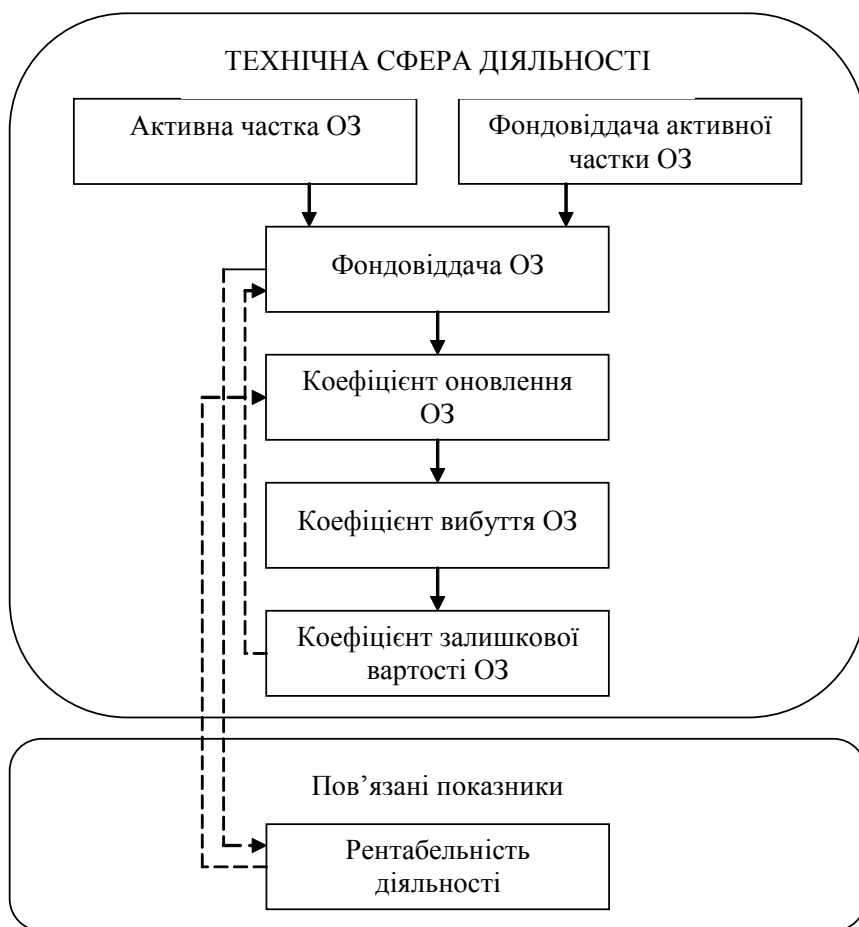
ТЕХНІЧНА СФЕРА ДІЯЛЬНОСТІ

Активна частка ОЗ

Фондовіддача активної частки ОЗ

Фондовіддача ОЗ

Коефіцієнт оновлення ОЗ

Коефіцієнт вибуття ОЗ

Коефіцієнт залишкової вартості ОЗ

Пов’язані показники

Рентабельність діяльності